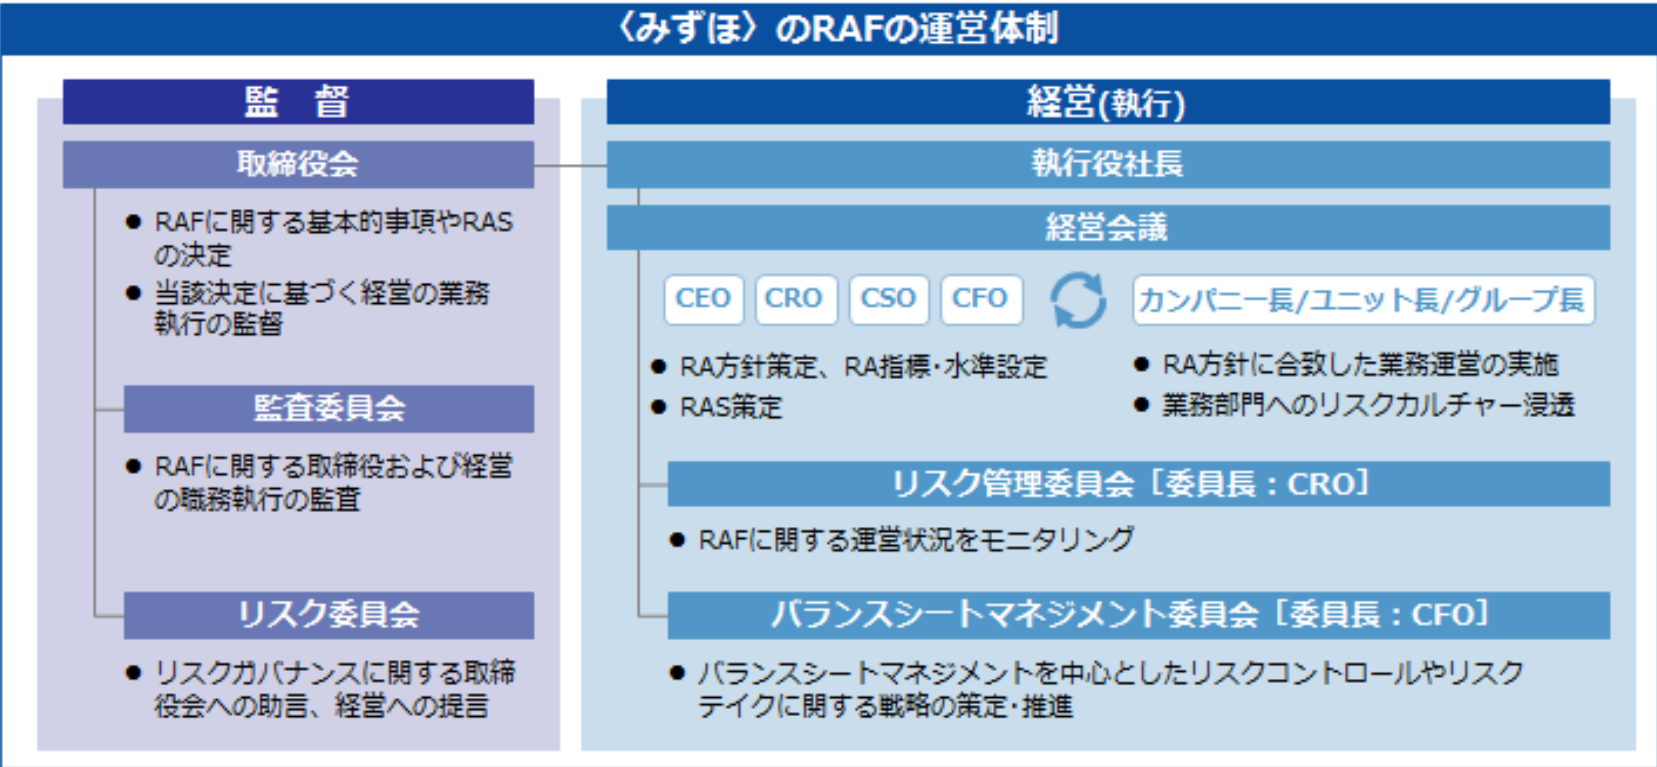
〈みずほ〉のRAFの運営体制

監　督

取締役会

● RAFに関する基本的事項やRASの決定
● 当該決定に基づく経営の業務執行の監督

監査委員会

● RAFに関する取締役および経営の職務執行の監査

リスク委員会

● リスクガバナンスに関する取締役会への助言、経営への提言

経営(執行)

執行役社長

経営会議

CEO　CRO　CSO　CFO　カンパニー長/ユニット長/グループ長

● RA方針策定、RA指標・水準設定
● RAS策定

● RA方針に合致した業務運営の実施
● 業務部門へのリスクカルチャー浸透

リスク管理委員会［委員長：CRO］

● RAFに関する運営状況をモニタリング

バランスシートマネジメント委員会［委員長：CFO］

● バランスシートマネジメントを中心としたリスクコントロールやリスクテイクに関する戦略の策定・推進